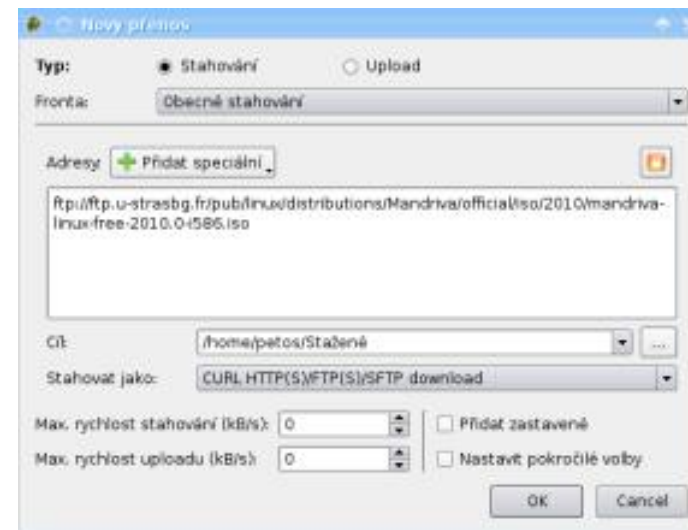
Nový přenos

Typ: Stahování Upload

Fronta: Obecné stahování

Adresy: Přidat speciální

ftp://ftp.u-strasbg.fr/pub/linux/distributions/Mandriva/official/iso/2010/mandriva-linux-free-2010.0-i586.iso

Cíl: /home/petos/Stažené ...

Stahovat jako: CURL HTTP(S)/FTP(S)/SFTP download

Max. rychlost stahování (kB/s): 0

Max. rychlost uploadu (kB/s): 0

Přidat zastavené

Nastavit pokročilé volby

OK Cancel